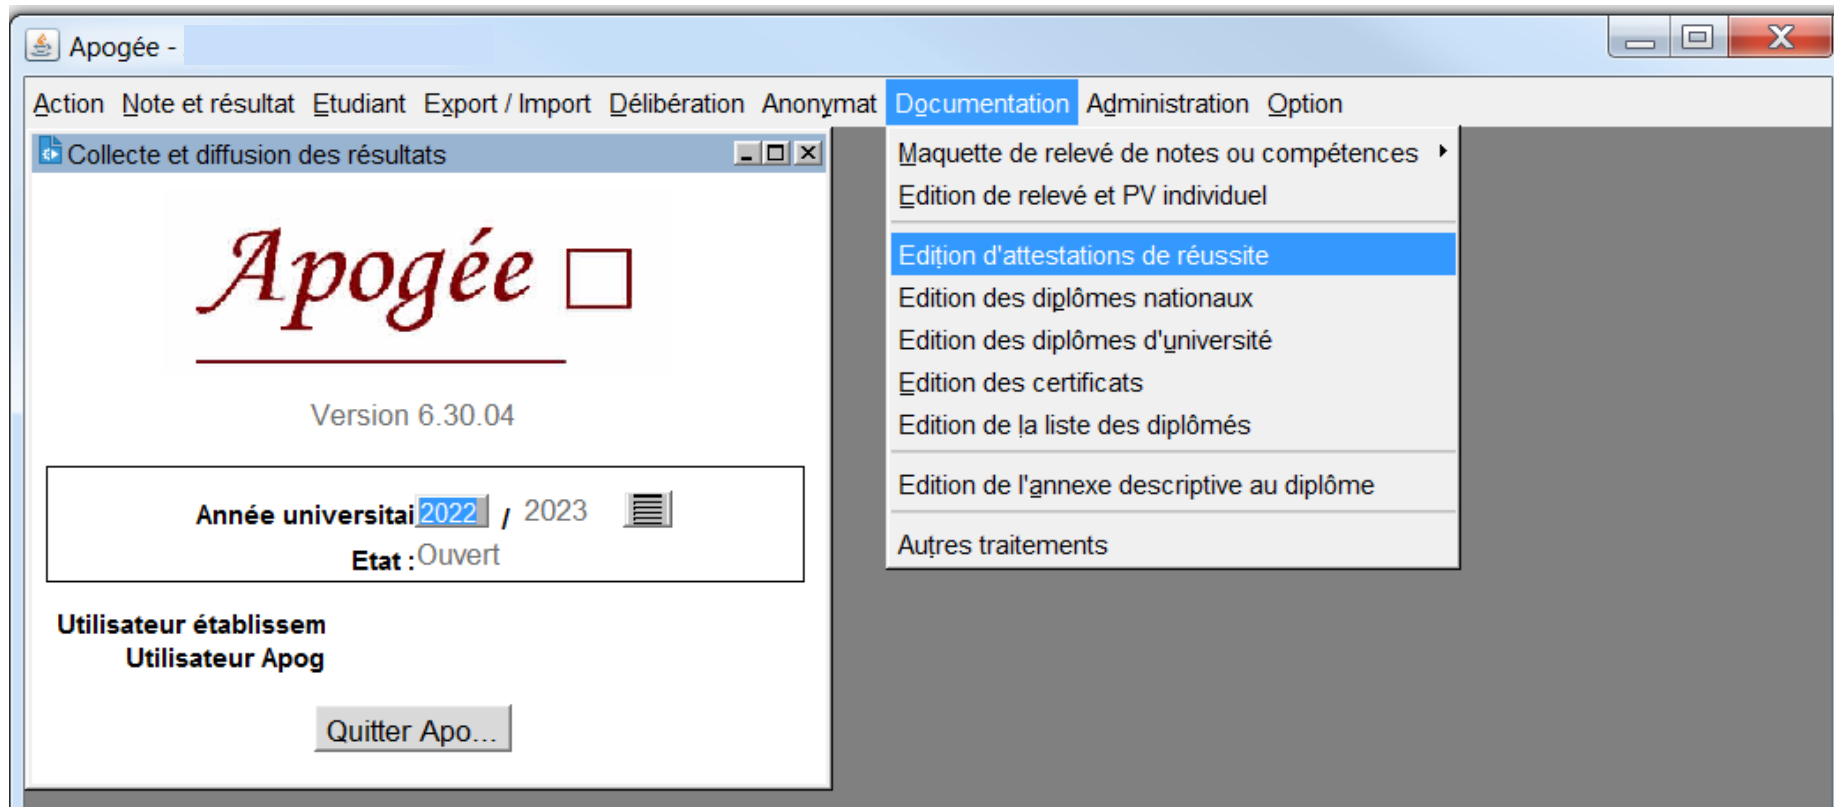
Apogée -

Action Note et résultat Etudiant Export / Import Délibération Anonymat Documentation Administration Option

Collecte et diffusion des résultats

Apogée

Version 6.30.04

Année universitai 2022 / 2023

Etat : Ouvert

Utilisateur établissem

Utilisateur Apog

Quitter Apo...

Maquette de relevé de notes ou compétences

Edition de relevé et PV individuel

Edition d'attestations de réussite

Edition des diplômes nationaux

Edition des diplômes d'université

Edition des certificats

Edition de la liste des diplômés

Edition de l'annexe descriptive au diplôme

Autres traitements